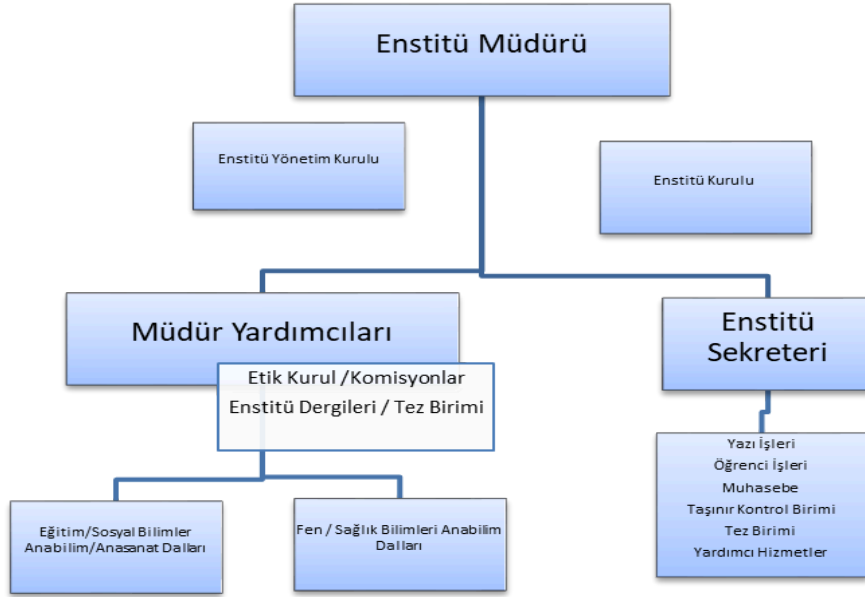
Enstitü Müdürü

Enstitü Yönetim Kurulu

Enstitü Kurulu

Müdür Yardımcıları

Etik Kurul /Komisyonlar
Enstitü Dergileri / Tez Birimi

Enstitü Sekreteri

Yazı İşleri
Öğrenci İşleri
Muhasebe
Taşınır Kontrol Birimi
Tez Birimi
Yardımcı Hizmetler

Eğitim/Sosyal Bilimler Anabilim/Anasanat Dalları

Fen / Sağlık Bilimleri Anabilim Dalları